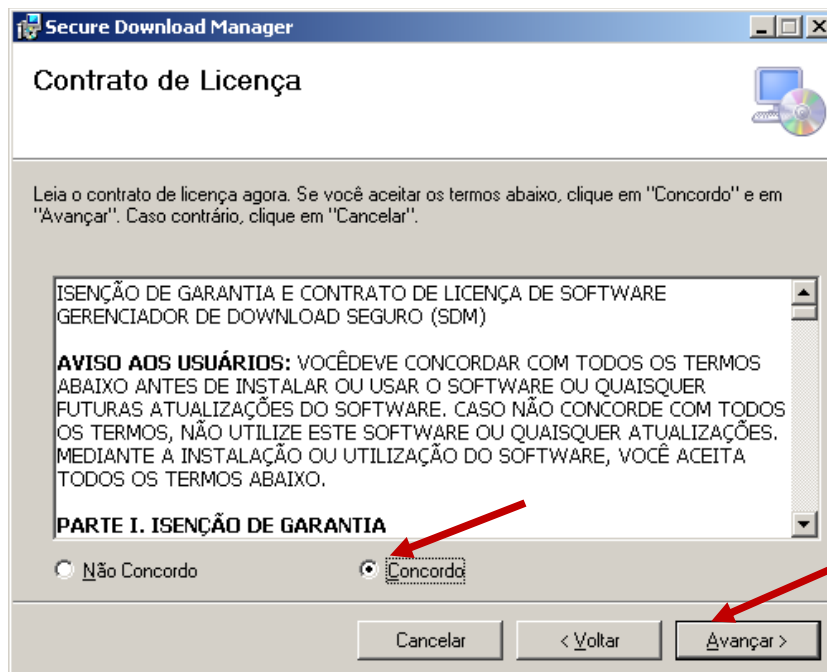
Secure Download Manager

Contrato de Licença

Leia o contrato de licença agora. Se você aceitar os termos abaixo, clique em "Concordo" e em "Avançar". Caso contrário, clique em "Cancelar".

ISENÇÃO DE GARANTIA E CONTRATO DE LICENÇA DE SOFTWARE GERENCIADOR DE DOWNLOAD SEGURO (SDM)

**AVISO AOS USUÁRIOS:** VOCÊDEVE CONCORDAR COM TODOS OS TERMOS ABAIXO ANTES DE INSTALAR OU USAR O SOFTWARE OU QUAISQUER FUTURAS ATUALIZAÇÕES DO SOFTWARE. CASO NÃO CONCORDE COM TODOS OS TERMOS, NÃO UTILIZE ESTE SOFTWARE OU QUAISQUER ATUALIZAÇÕES. MEDIANTE A INSTALAÇÃO OU UTILIZAÇÃO DO SOFTWARE, VOCÊ ACEITA TODOS OS TERMOS ABAIXO.

**PARTE I. ISENÇÃO DE GARANTIA**

Não Concordo

Concordo

Cancelar

< Voltar

Avançar >